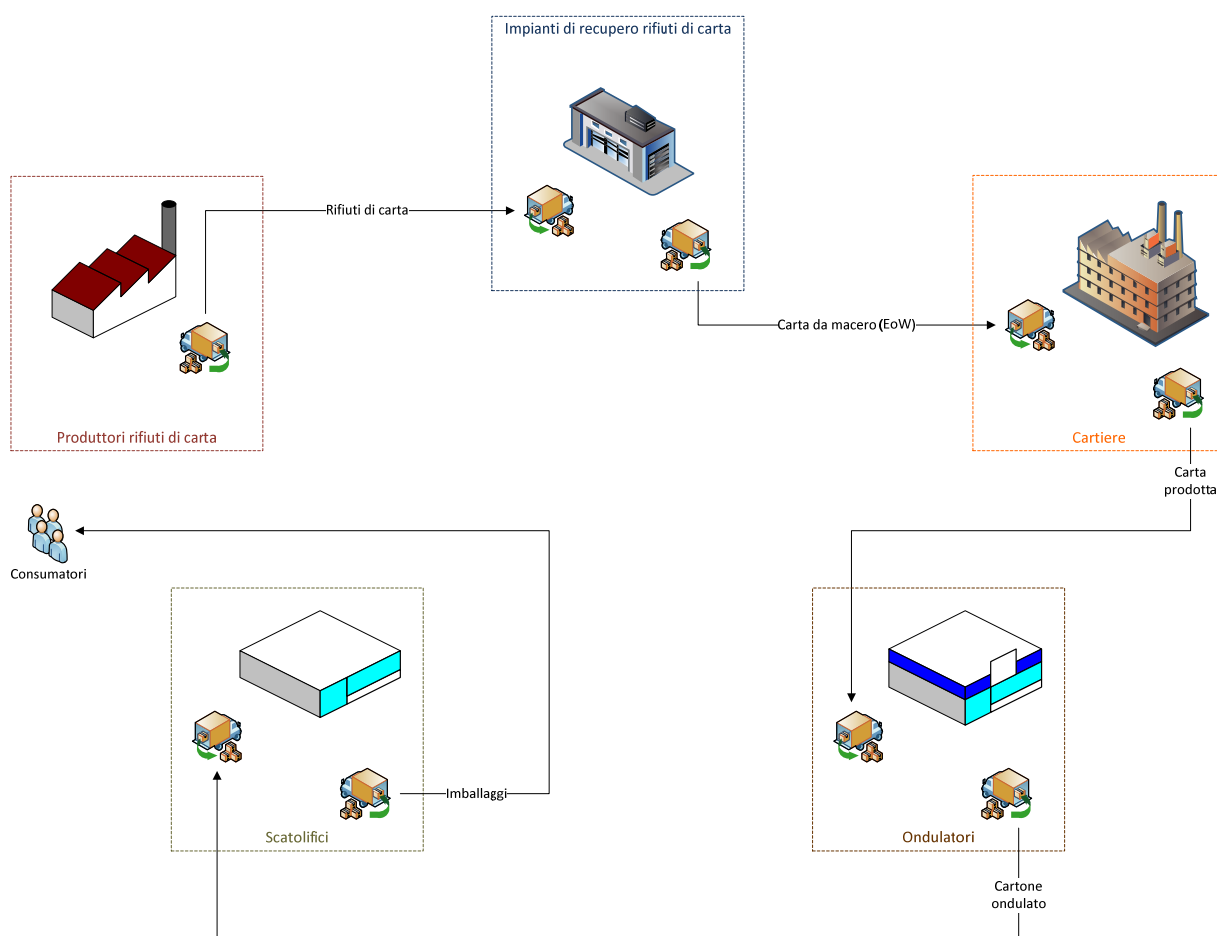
Impianti di recupero rifiuti di carta

Rifiuti di carta

Produttori rifiuti di carta

Carta da macero (EoW)

Cartiere

Carta prodotta

Consumatori

Scatolifici

Imballaggi

Ondulatori

Cartone ondulato